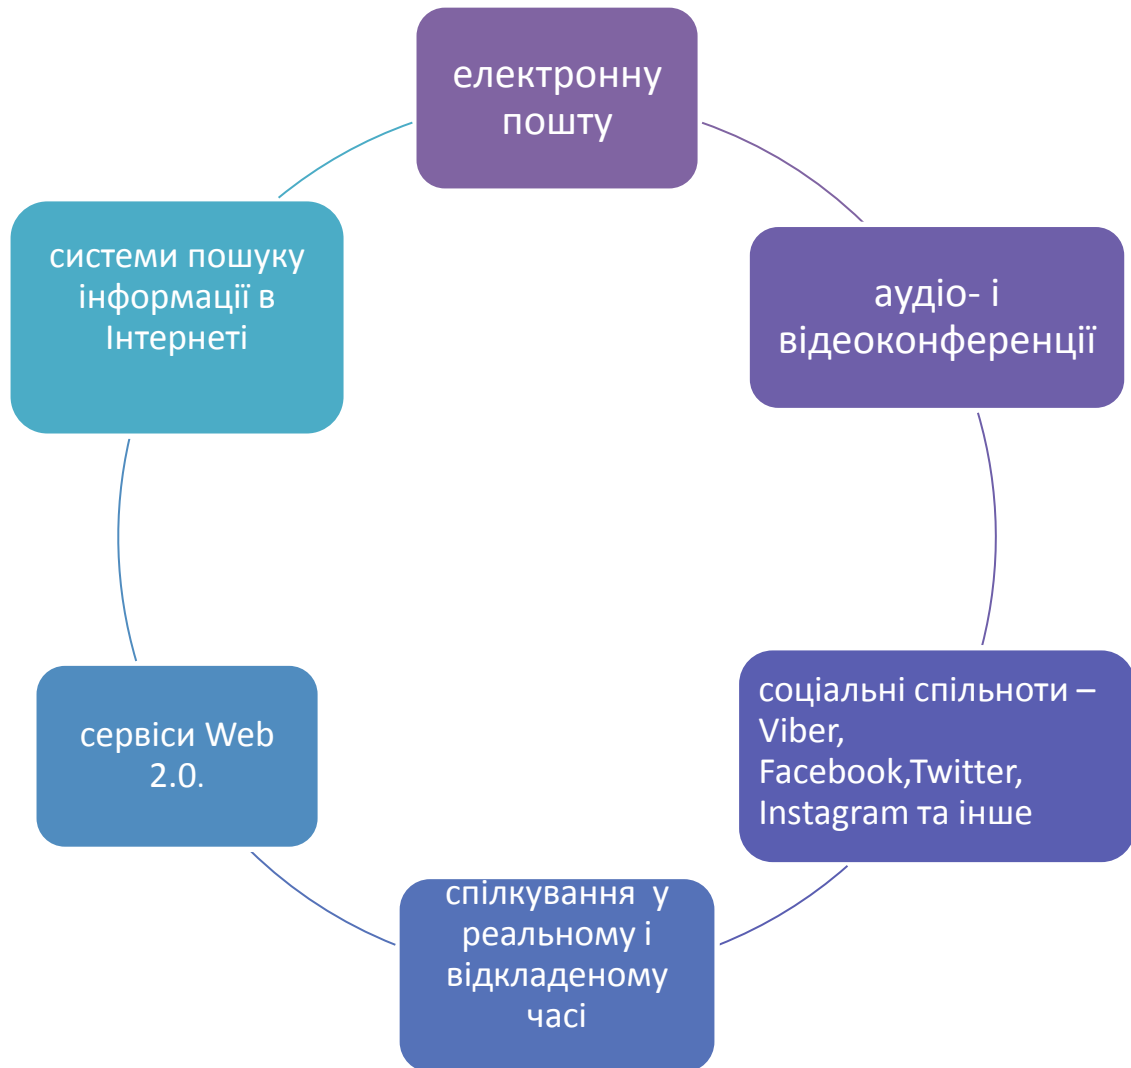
електронну пошту

аудіо- і відеоконференції

соціальні спільноти – Viber, Facebook,Twitter, Instagram та інше

спілкування у реальному і відкладеному часі

сервіси Web 2.0.

системи пошуку інформації в Інтернеті